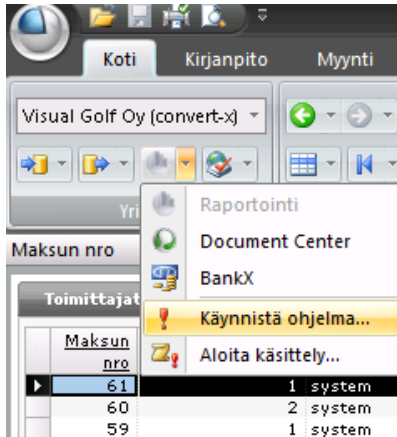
Koti
Kirjanpito
Myynti
Visual Golf Oy (convert-x)
Yri
Raportointi
Document Center
BankX
Käynnistä ohjelma...
Aloita käsittely...
Maksun nro
Toimittajat
| Maksun nro | | |
|---|---|---|
| 61 | 1 | system |
| 60 | 2 | system |
| 59 | 1 | system |